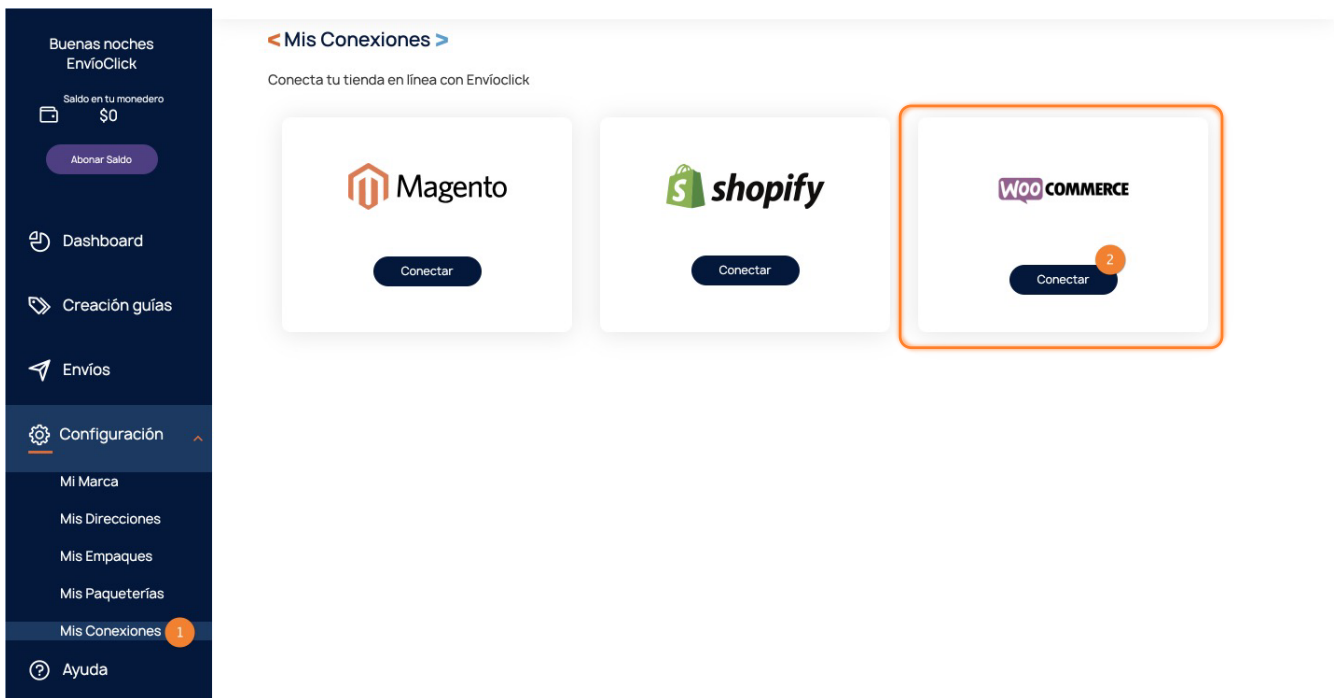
Buenas noches EnvíoClick

Saldo en tu monedero
$0

Abonar Saldo

Dashboard

Creación guías

Envíos

Configuración

Mi Marca

Mis Direcciones

Mis Empaques

Mis Paqueterías

Mis Conexiones 1

Ayuda

< Mis Conexiones >

Conecta tu tienda en línea con Envíoclick

Magento

Conectar

shopify

Conectar

WOO COMMERCE

2

Conectar